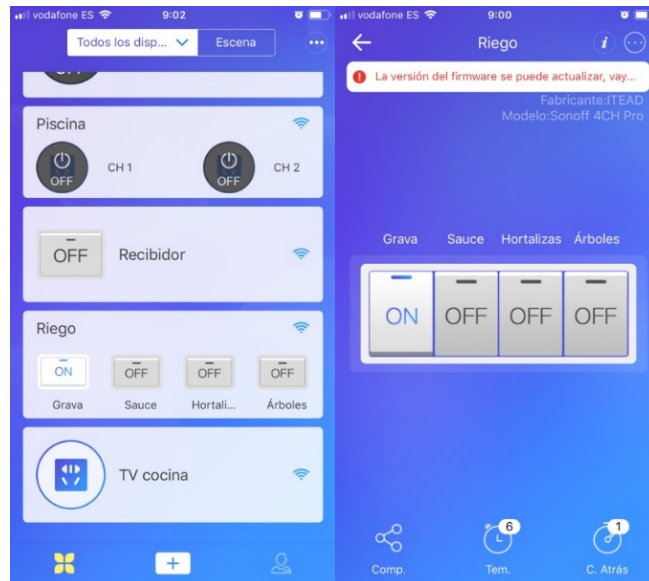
vodafone ES 9:02

Todos los disp... Escena

Piscina

OFF CH 1

OFF CH 2

OFF Recibidor

Riego

ON OFF OFF OFF

Grava Sauce Hortali... Árboles

TV cocina

vodafone ES 9:00

Riego

La versión del firmware se puede actualizar, vay...

Fabricante:ITEAD
Modelo:Sonoff 4CH Pro

Grava Sauce Hortalizas Árboles

ON OFF OFF OFF

Comp.

6
Tem.

1
C. Atrás